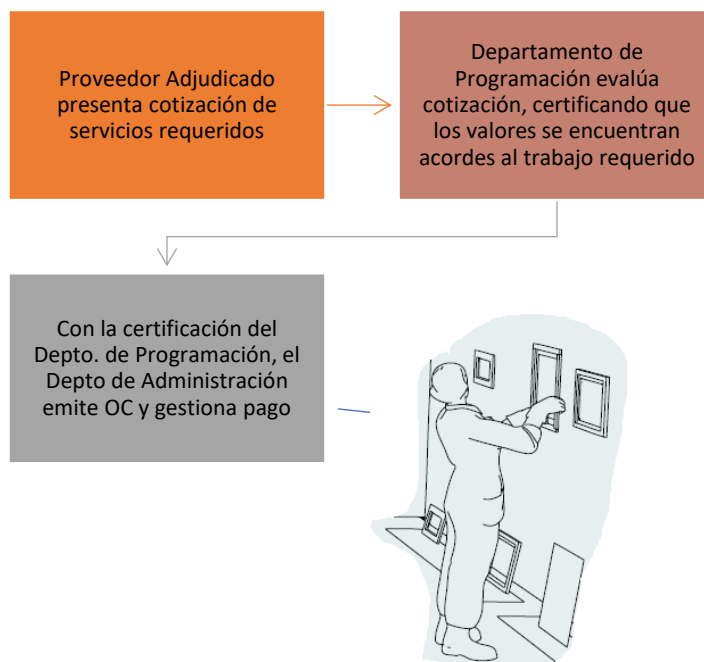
Proveedor Adjudicado presenta cotización de servicios requeridos

Departamento de Programación evalúa cotización, certificando que los valores se encuentran acordes al trabajo requerido

Con la certificación del Depto. de Programación, el Depto de Administración emite OC y gestiona pago